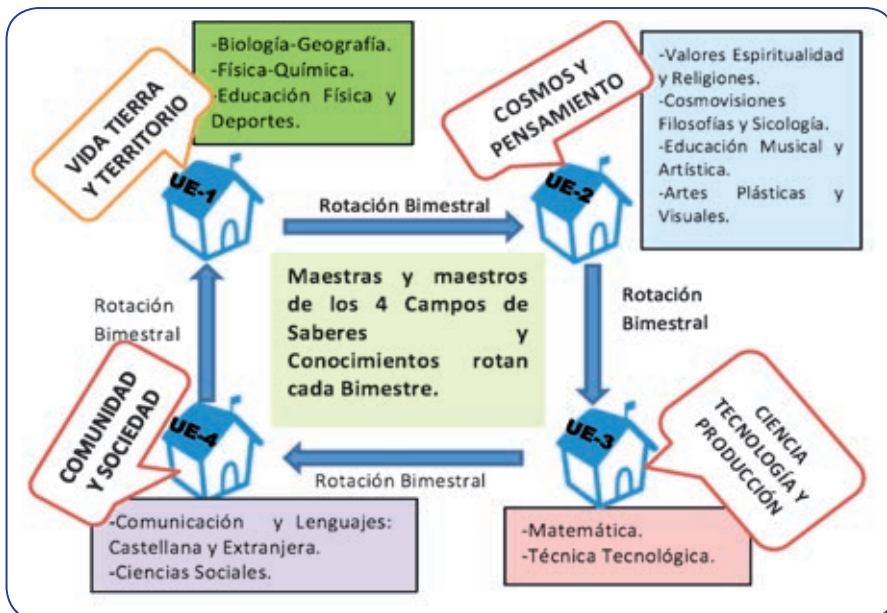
VIDA TIERRA Y TERRITORIO

-Biología-Geografía.
-Física-Química.
-Educación Física y Deportes.

UE-1

Rotación Bimestral

COSMOS Y PENSAMIENTO

-Valores Espiritualidad y Religiones.
-Cosmovisiones Filosofías y Sicología.
-Educación Musical y Artística.
-Artes Plásticas y Visuales.

UE-2

Rotación Bimestral

Maestras y maestros de los 4 Campos de Saberes y Conocimientos rotan cada Bimestre.

Rotación Bimestral

COMUNIDAD Y SOCIEDAD

UE-4

Rotación Bimestral

UE-3

CIENCIA TECNOLOGÍA Y PRODUCCIÓN

-Comunicación y Lenguajes: Castellana y Extranjera.
-Ciencias Sociales.

-Matemática.
-Técnica Tecnológica.